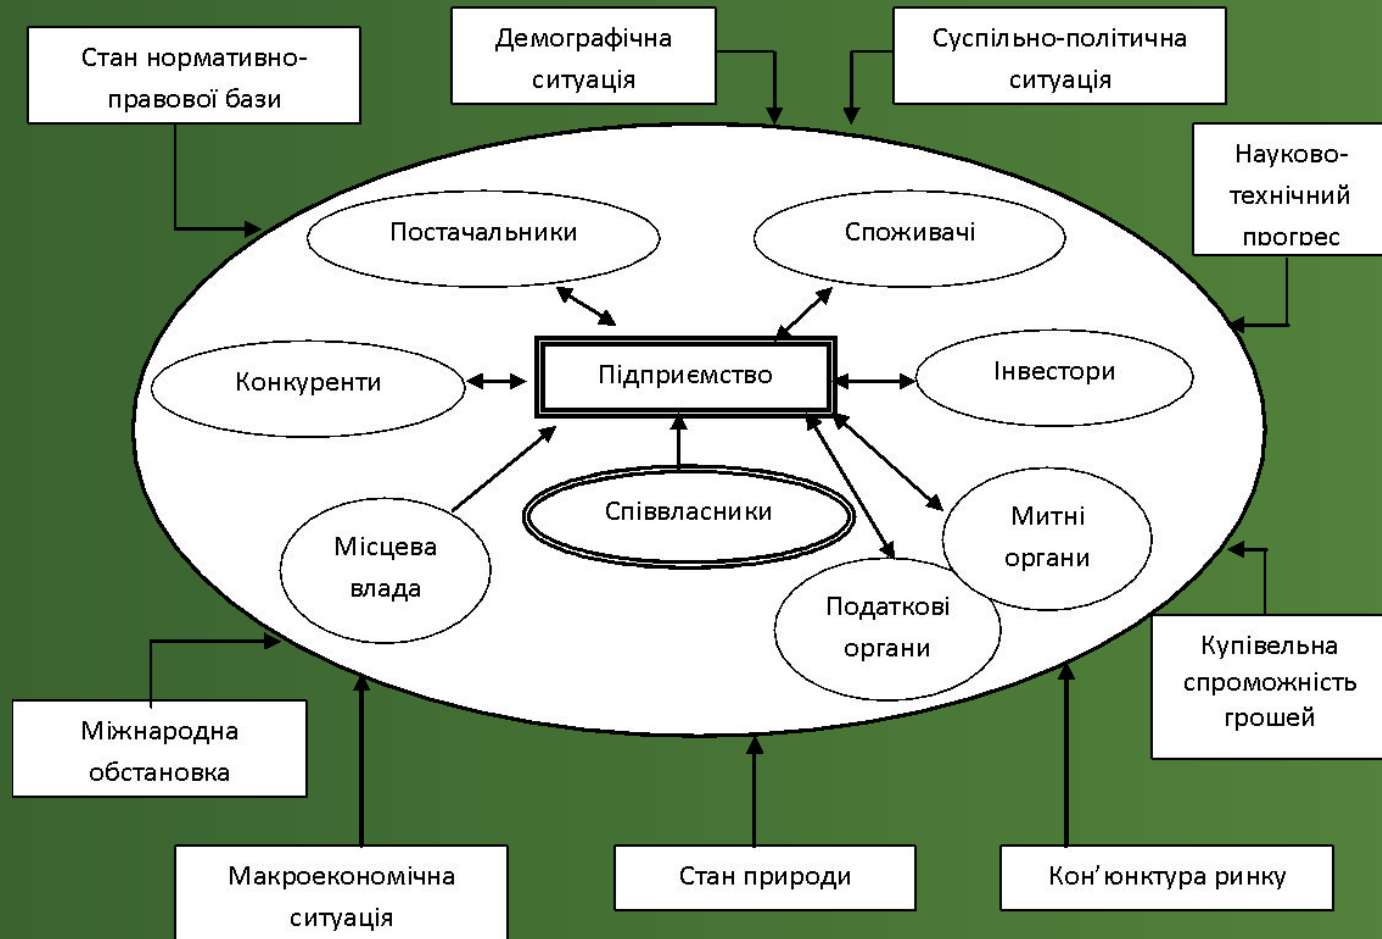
Стан нормативно-правової бази

Демографічна ситуація

Суспільно-політична ситуація

Науково-технічний прогрес

Постачальники

Споживачі

Конкуренти

Підприємство

Інвестори

Співвласники

Місцева влада

Митні органи

Податкові органи

Купівельна спроможність грошей

Міжнародна обстановка

Макроекономічна ситуація

Стан природи

Кон’юнктура ринку